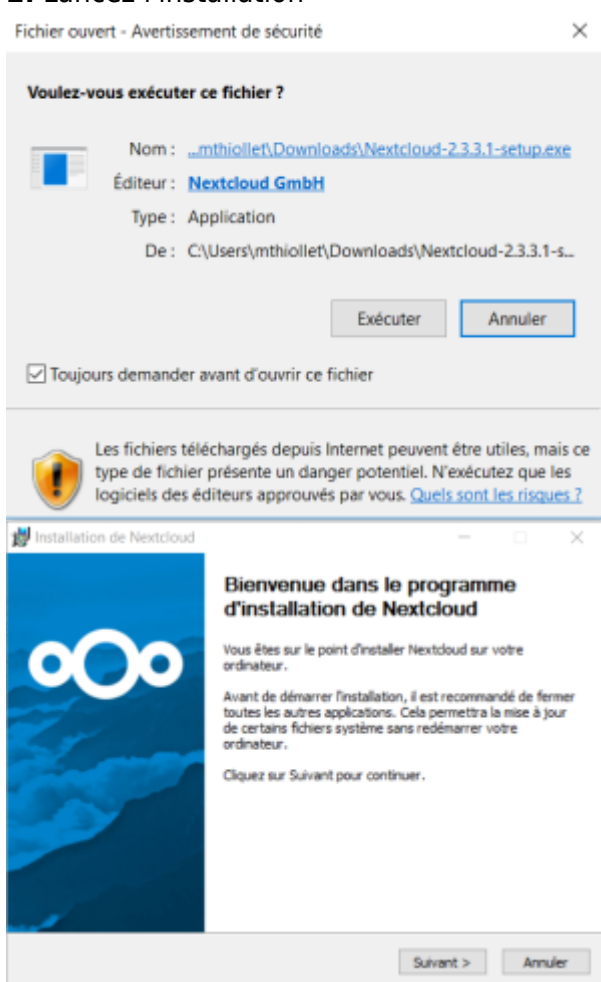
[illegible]

Fichier ouvert - Avertissement de sécurité

×

Voulez-vous exécuter ce fichier ?

Nom : ...mthiollet\Downloads\Nextcloud-2.3.3.1-setup.exe

Éditeur : Nextcloud GmbH

Type : Application

De : C:\Users\mthiollet\Downloads\Nextcloud-2.3.3.1-s...

Exécuter

Annuler

Toujours demander avant d'ouvrir ce fichier

Les fichiers téléchargés depuis Internet peuvent être utiles, mais ce type de fichier présente un danger potentiel. N'exécutez que les logiciels des éditeurs approuvés par vous. Quels sont les risques ?

Installation de Nextcloud

Bienvenue dans le programme d'installation de Nextcloud

Vous êtes sur le point d'installer Nextcloud sur votre ordinateur.

Avant de démarrer l'installation, il est recommandé de fermer toutes les autres applications. Cela permettra la mise à jour de certains fichiers système sans redémarrer votre ordinateur.

Cliquez sur Suivant pour continuer.

Suivant >

Annuler